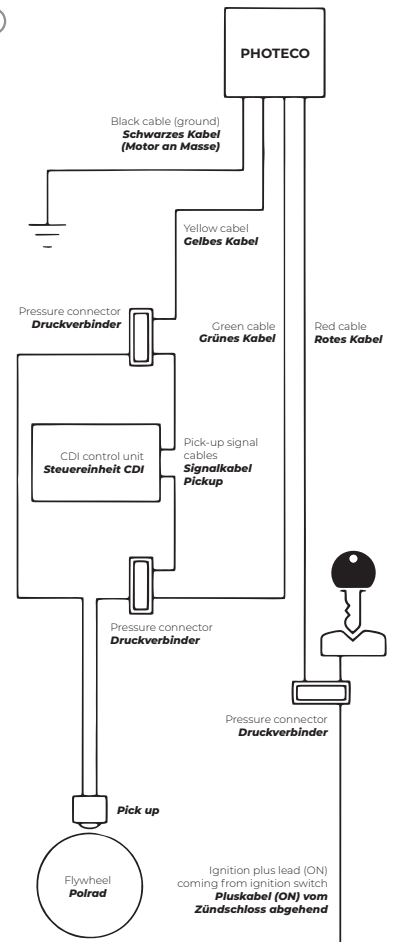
PHOTECO

Black cable (ground)
**Schwarzes Kabel (Motor an Masse)**

Yellow cabel
**Gelbes Kabel**

Pressure connector
**Druckverbinder**

Green cable
**Grünes Kabel**

Red cable
**Rotes Kabel**

CDI control unit
**Steuereinheit CDI**

Pick-up signal cables
**Signalkabel Pickup**

Pressure connector
**Druckverbinder**

Pressure connector
**Druckverbinder**

**Pick up**

Flywheel
**Polrad**

Ignition plus lead (ON) coming from ignition switch
**Pluskabel (ON) vom Zündschloss abgehend**